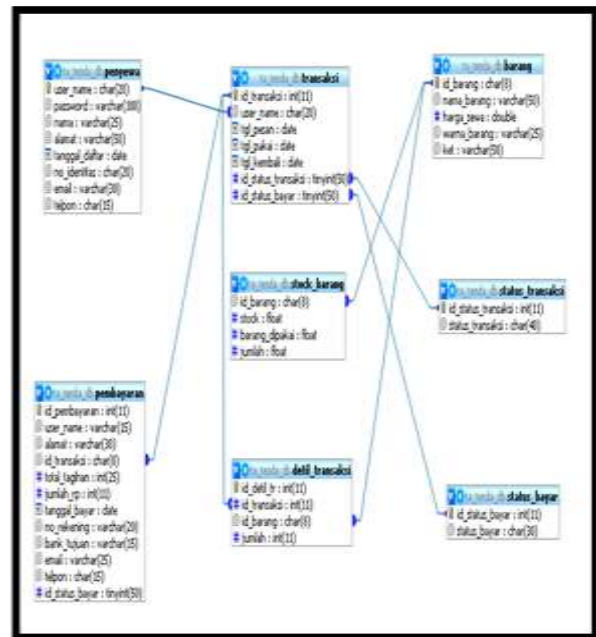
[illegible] penyewa
user_name : char(20)
password : varchar(100)
nama : varchar(25)
alamat : varchar(50)
tanggal_daftar : date
no_identitas : char(20)
email : varchar(30)
telpon : char(15)

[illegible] transaksi
id_transaksi : int(11)
user_name : char(20)
tgl_pesan : date
tgl_pakai : date
tgl_kembali : date
id_status_transaksi : tinyint(50)
id_status_bayar : tinyint(50)

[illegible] barang
id_barang : char(8)
nama_barang : varchar(50)
harga_sewa : double
warna_barang : varchar(25)
ket : varchar(50)

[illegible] stock_barang
id_barang : char(8)
stock : float
barang_dipakai : float
jumlah : float

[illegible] status_transaksi
id_status_transaksi : int(11)
status_transaksi : char(40)

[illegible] pembayaran
id_pembayaran : int(11)
user_name : varchar(15)
alamat : varchar(30)
id_transaksi : char(8)
total_tagihan : int(15)
jumlah_up : int(10)
tanggal_bayar : date
no_rekening : varchar(20)
bank_tujuan : varchar(15)
email : varchar(25)
telpon : char(15)
id_status_bayar : tinyint(50)

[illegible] detil_transaksi
id_detil_tr : int(11)
id_transaksi : int(11)
id_barang : char(8)
jumlah : int(11)

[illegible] status_bayar
id_status_bayar : int(11)
status_bayar : char(30)